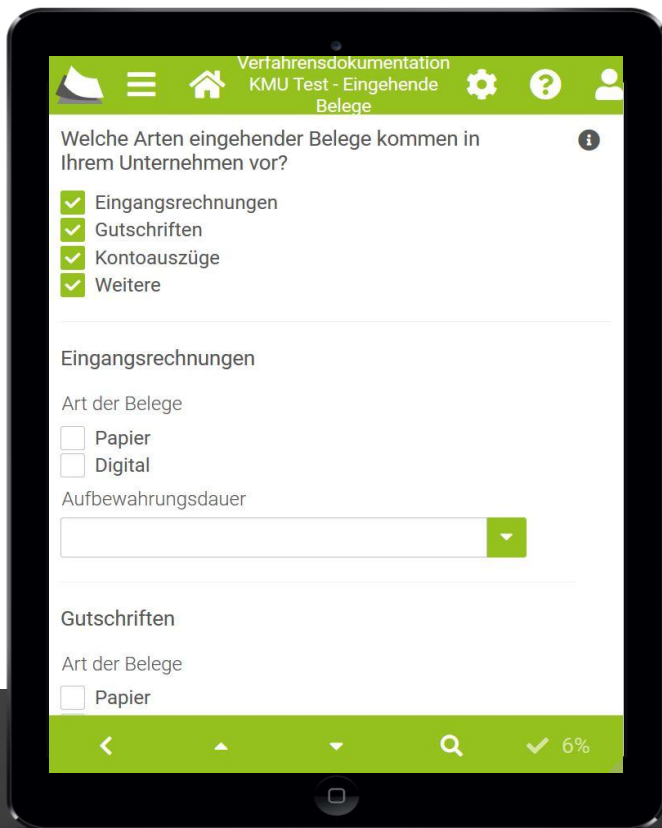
Verfahrensdokumentation KMU Test - Eingehende Belege

Welche Arten eingehender Belege kommen in Ihrem Unternehmen vor?

Eingangsrechnungen
Gutschriften
Kontoauszüge
Weitere

Eingangsrechnungen

Art der Belege

Papier
Digital

Aufbewahrungsdauer

Gutschriften

Art der Belege

Papier

6%